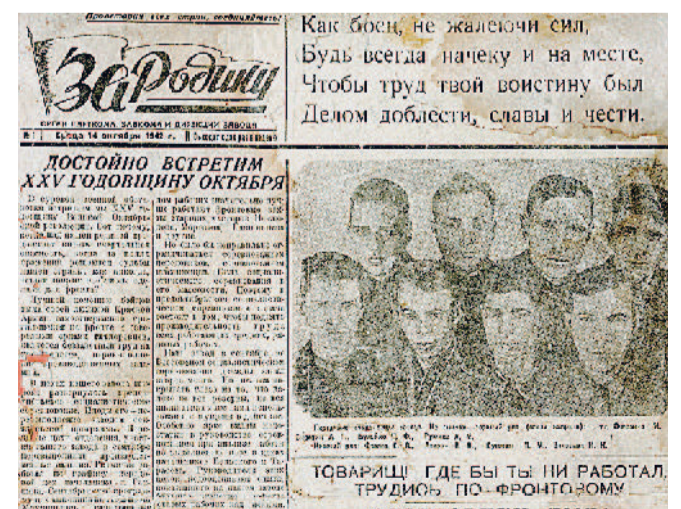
Пролетарии всех стран, соединяйтесь!

За Родину

ОРГАН ПАРТКОМА, ЗАВКОМА И ДИРЕКЦИИ ЗАВОДА

№ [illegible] Среда 14 октября 1942 г. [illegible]

Как боец, не жалеючи сил,
Будь всегда начеку и на месте,
Чтобы труд твой воистину был
Делом доблести, славы и чести.

ДОСТОЙНО ВСТРЕТИМ XXV ГОДОВЩИНУ ОКТЯБРЯ

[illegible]

ТОВАРИЩ! ГДЕ БЫ ТЫ НИ РАБОТАЛ, ТРУДИСЬ ПО-ФРОНТОВОМУ